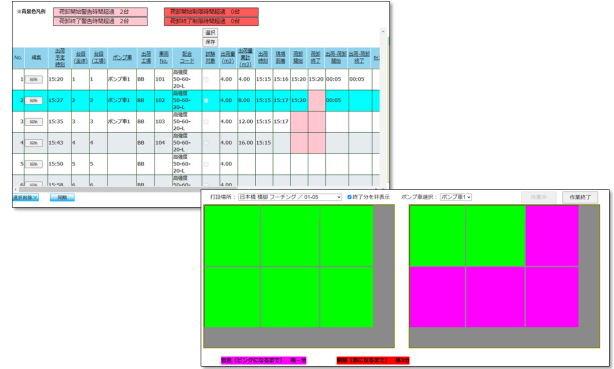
※背景色凡例

荷卸開始指令待間超過 2台

荷卸終了指令待間超過 2台

荷卸開始制限時間超過 0台

荷卸終了制限時間超過 0台

選択

保存

| No. | 編集 | 出荷予定時刻 | 台数(計) | 台数(工場) | ポンプ車 | 出荷工場 | 車両No. | 配合コード | 試験対象 | 出荷量(m3) | 出荷量累計(m3) | 出荷時刻 | 現場到着 | 荷卸開始 | 荷卸終了 | 出荷-荷卸開始 | 出荷-荷卸終了 |
|---|---|---|---|---|---|---|---|---|---|---|---|---|---|---|---|---|---|
| 1 | 編集 | 15:20 | 1 | 1 | ポンプ車1 | 88 | 101 | 高強度50-60-20-L | | 4.00 | 4.00 | 15:15 | 15:16 | 15:20 | 15:20 | 00:05 | 00:05 |
| 2 | 編集 | 15:27 | 2 | 2 | ポンプ車1 | 88 | 102 | 高強度50-60-20-L | | 4.00 | 8.00 | 15:15 | 15:17 | 15:30 | | 00:05 | |
| 3 | 編集 | 15:35 | 3 | 3 | ポンプ車1 | 88 | 103 | 高強度50-60-20-L | | 4.00 | 12.00 | 15:15 | 15:17 | | | | |
| 4 | 編集 | 15:43 | 4 | 4 | | 88 | 104 | 高強度50-60-20-L | | 4.00 | 16.00 | 15:15 | | | | | |
| 5 | 編集 | 15:50 | 5 | 5 | | | | 高強度50-60-20-L | | | | | | | | | |
| 6 | 編集 | 15:58 | 6 | 6 | | | | 高強度50-60- | | | | | | | | | |

選択数 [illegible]

閉鎖

打設場所：日本橋 増築 フーチング / 01-05

終了分を非表示

ポンプ車選択：ポンプ車1

作業終了

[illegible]（ピンクになるまで） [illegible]

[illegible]（赤になるまで） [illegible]